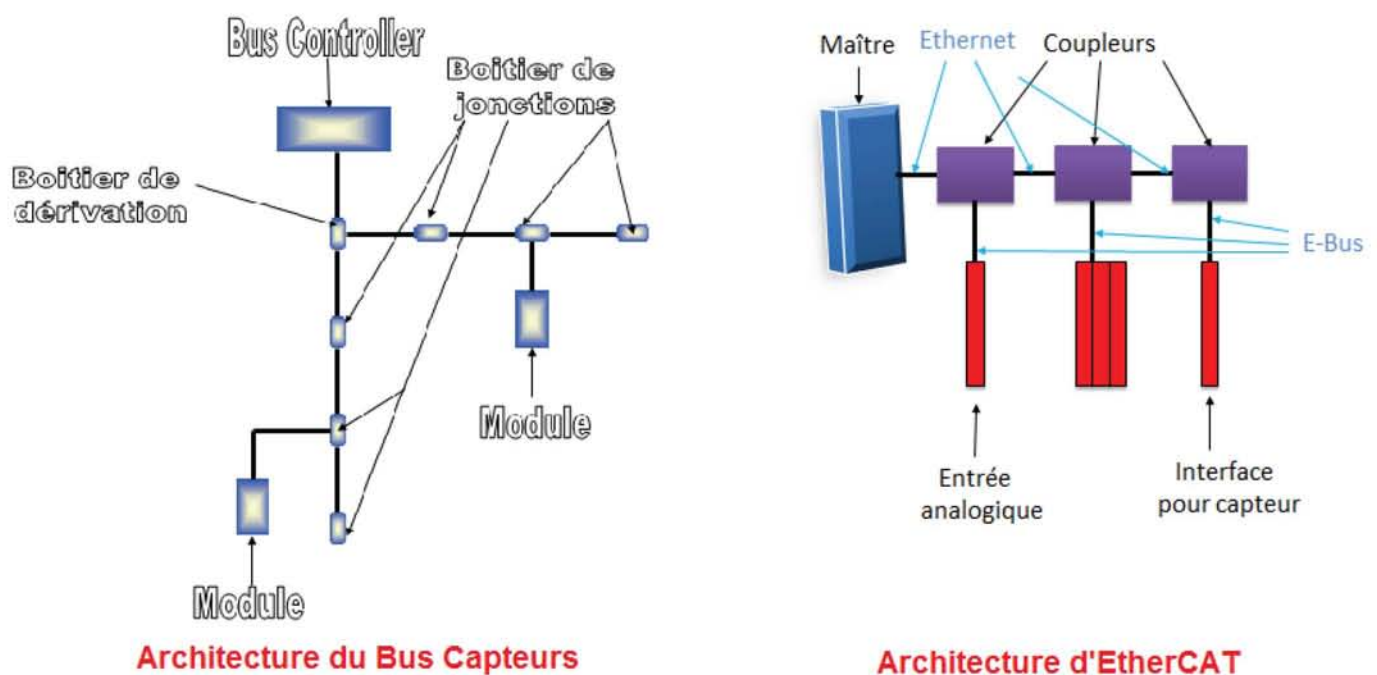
Bus Controller

Boitier de jonctions

Boitier de dérivation

Module

Module

Architecture du Bus Capteurs

Maître

Ethernet

Coupleurs

E-Bus

Entrée analogique

Interface pour capteur

Architecture d'EtherCAT